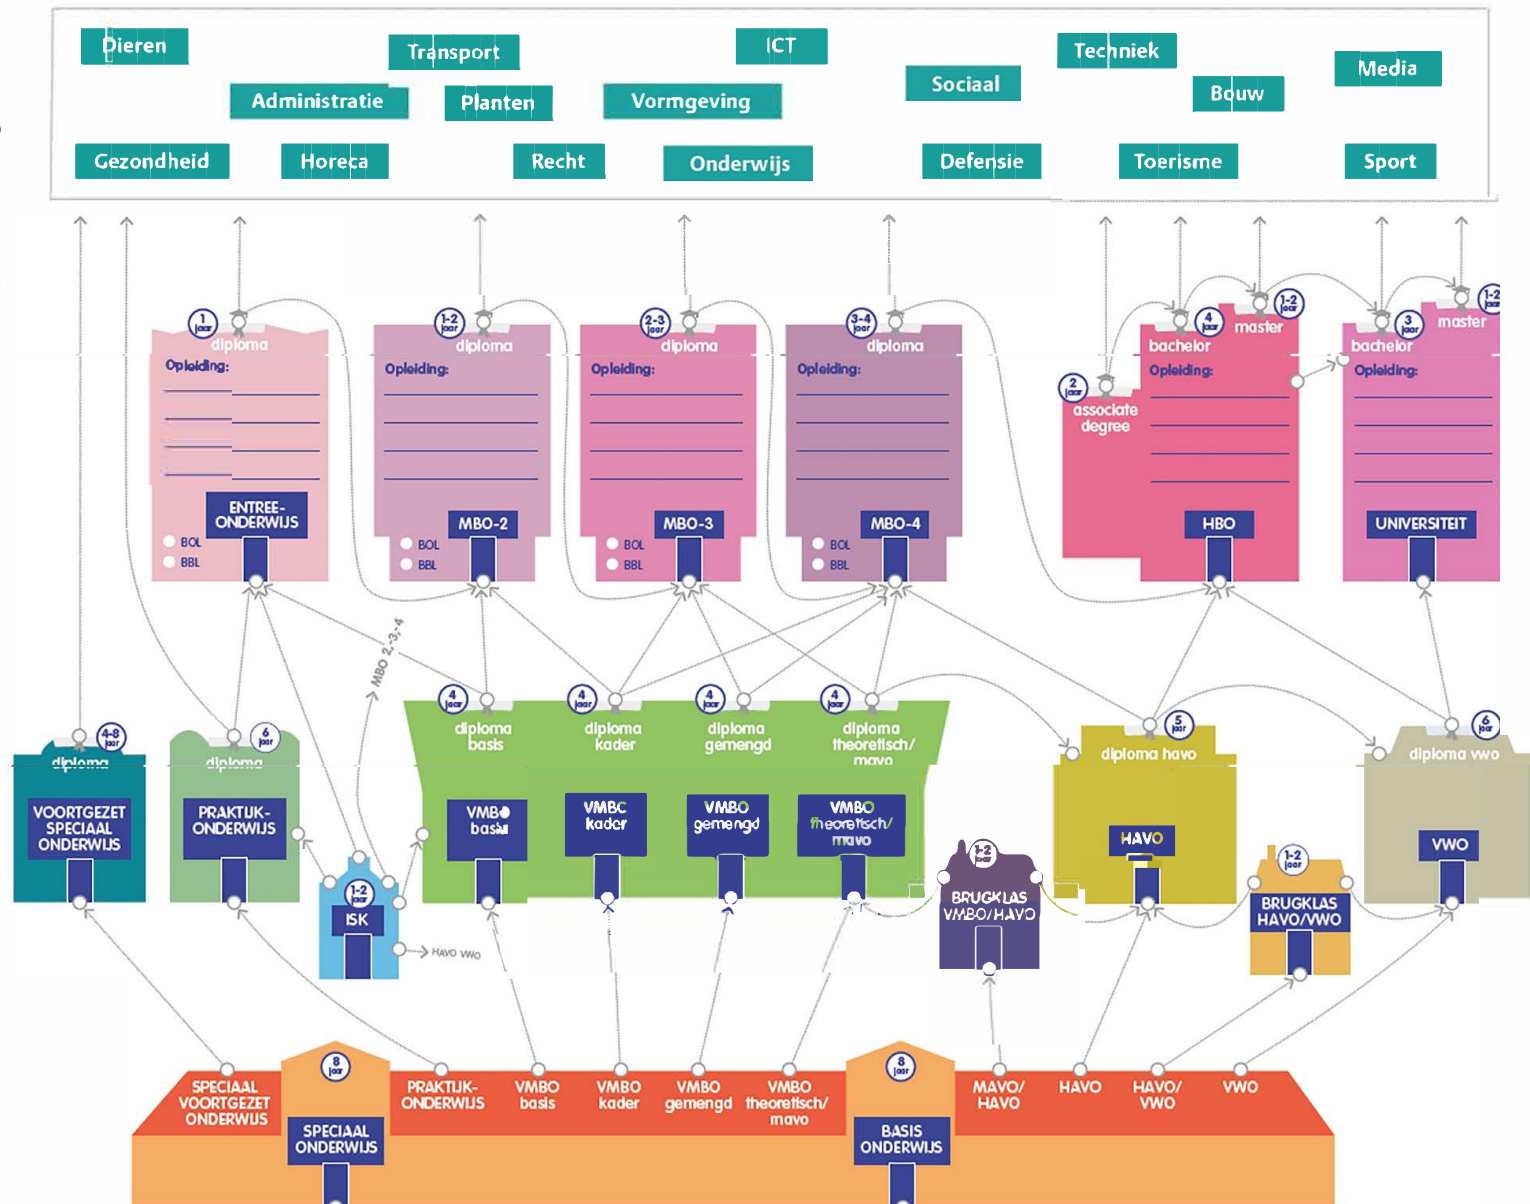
Dieren
Transport
ICT
Techniek
Media
Administratie
Planten
Vormgeving
Sociaal
Bouw
Gezondheid
Horeca
Recht
Onderwijs
Defensie
Toerisme
Sport

1 jaar
diploma
Opleiding:
ENTREE-ONDERWIJS
BOL
BBL

1-2 jaar
diploma
Opleiding:
MBO-2
BOL
BBL

2-3 jaar
diploma
Opleiding:
MBO-3
BOL
BBL

3-4 jaar
diploma
Opleiding:
MBO-4
BOL
BBL

2 jaar
associate degree
4 jaar
bachelor
1-2 jaar
master
Opleiding:
HBO

3 jaar
bachelor
1-2 jaar
master
Opleiding:
UNIVERSITEIT

MBO 2-3-4

4-8 jaar
diploma
VOORTGEZET SPECIAAL ONDERWIJS

6 jaar
diploma
PRAKTIJK-ONDERWIJS

1-2 jaar
ISK
HAVO VWO

4 jaar
diploma basis
VMBO basis

4 jaar
diploma kader
VMBO kader

4 jaar
diploma gemengd
VMBO gemengd

4 jaar
diploma theoretisch/ mavo
VMBO theoretisch/ mavo

1-2 jaar
BRUGKLAS VMBO/HAVO

5 jaar
diploma havo
HAVO

1-2 jaar
BRUGKLAS HAVO/VWO

6 jaar
diploma vwo
VWO

SPECIAAL VOORTGEZET ONDERWIJS
8 jaar
SPECIAAL ONDERWIJS
PRAKTIJK-ONDERWIJS
VMBO basis
VMBO kader
VMBO gemengd
VMBO theoretisch/ mavo
8 jaar
BASIS ONDERWIJS
MAVO/ HAVO
HAVO
HAVO/ VWO
VWO